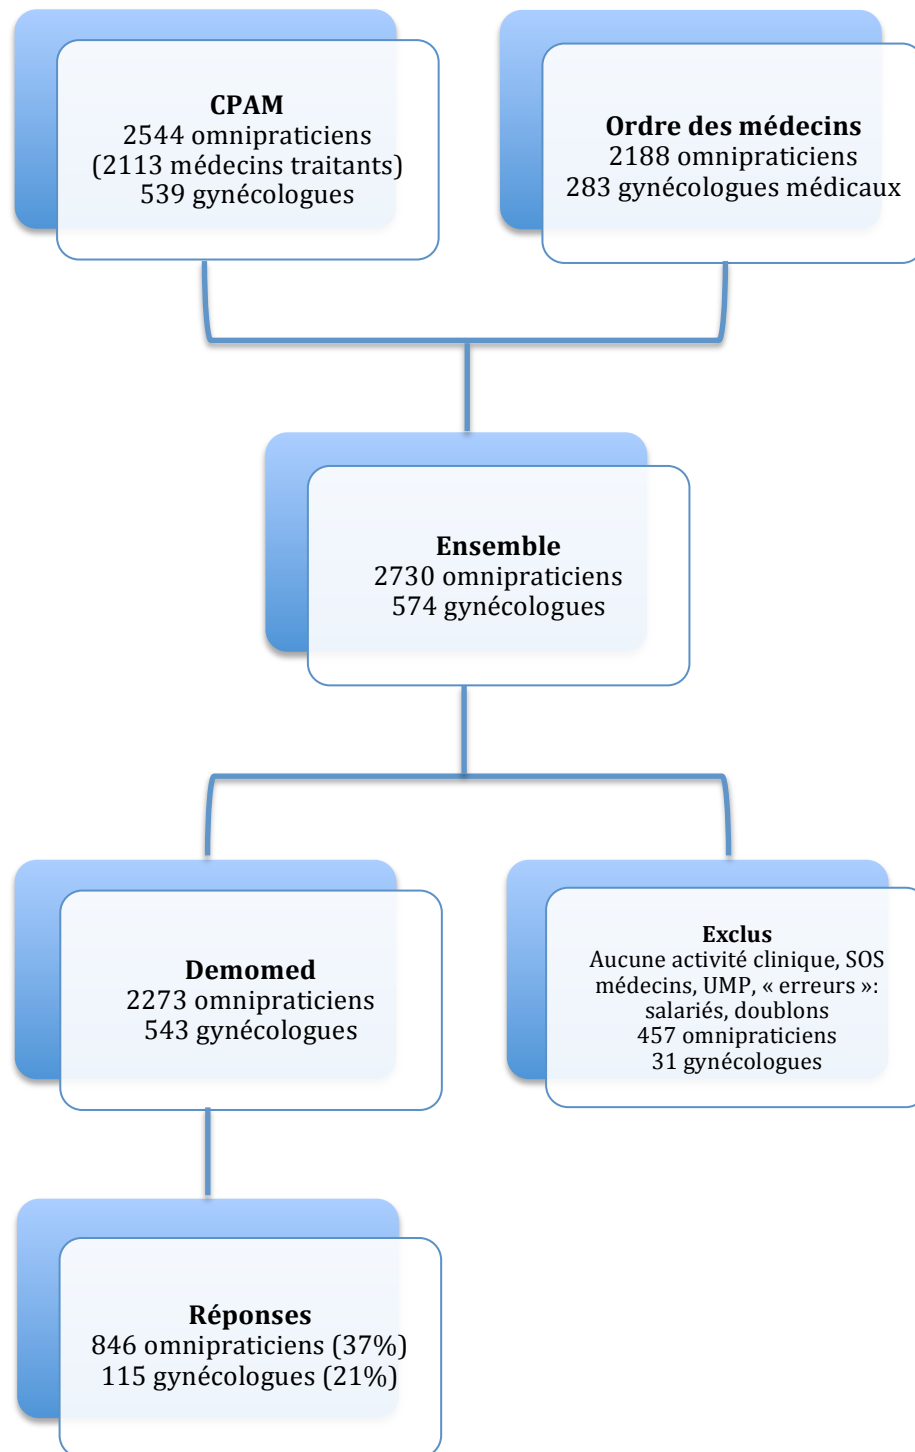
CPAM
2544 omnipraticiens
(2113 médecins traitants)
539 gynécologues

Ordre des médecins
2188 omnipraticiens
283 gynécologues médicaux

Ensemble
2730 omnipraticiens
574 gynécologues

Demomed
2273 omnipraticiens
543 gynécologues

Exclus
Aucune activité clinique, SOS médecins, UMP, « erreurs »: salariés, doublons
457 omnipraticiens
31 gynécologues

Réponses
846 omnipraticiens (37%)
115 gynécologues (21%)